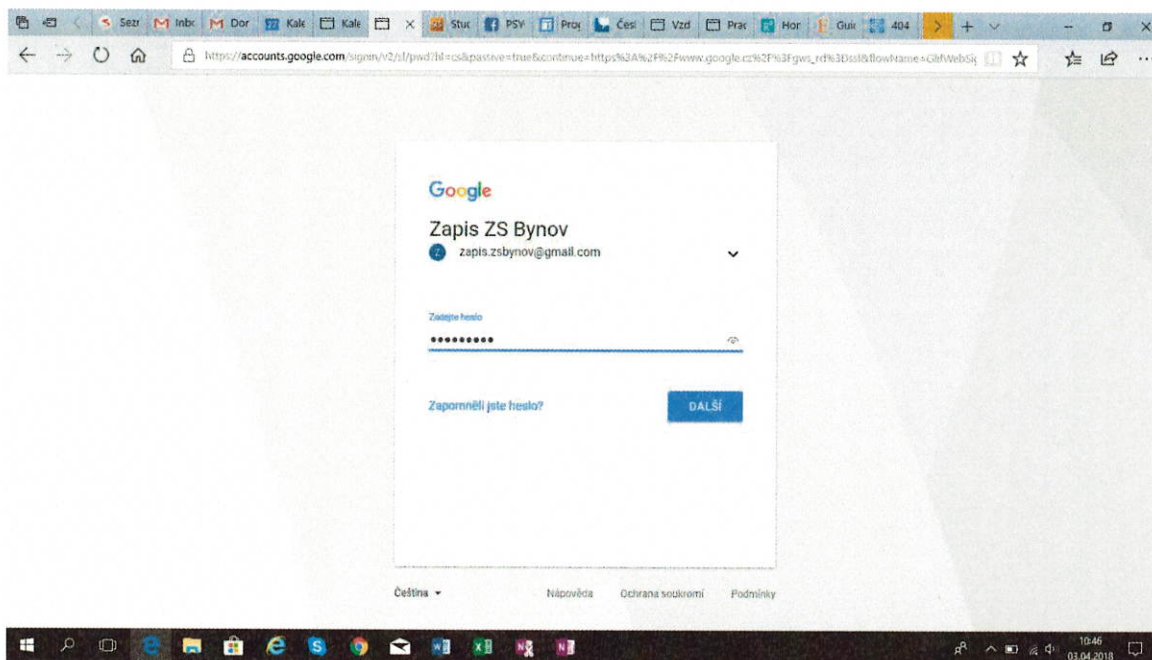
Sezr Inbc Dor Kale Kale Stuc PSY Proj Česl Vzd Prac Hor Guic 404

https://accounts.google.com/signin/v2/sl/pwd?hl=cs&passive=true&continue=https%3A%2F%2Fwww.google.cz%2F%3Fgws_rd%3Dssl&flowName=GlifWebSi

Google

Zapis ZS Bynov

zapis.zsbynov@gmail.com

Zadejte heslo

•••••••••

Zapomněli jste heslo?

DALŠÍ

Čeština

Nápověda

Ochrana soukromí

Podmínky

10:46
03.04.2018